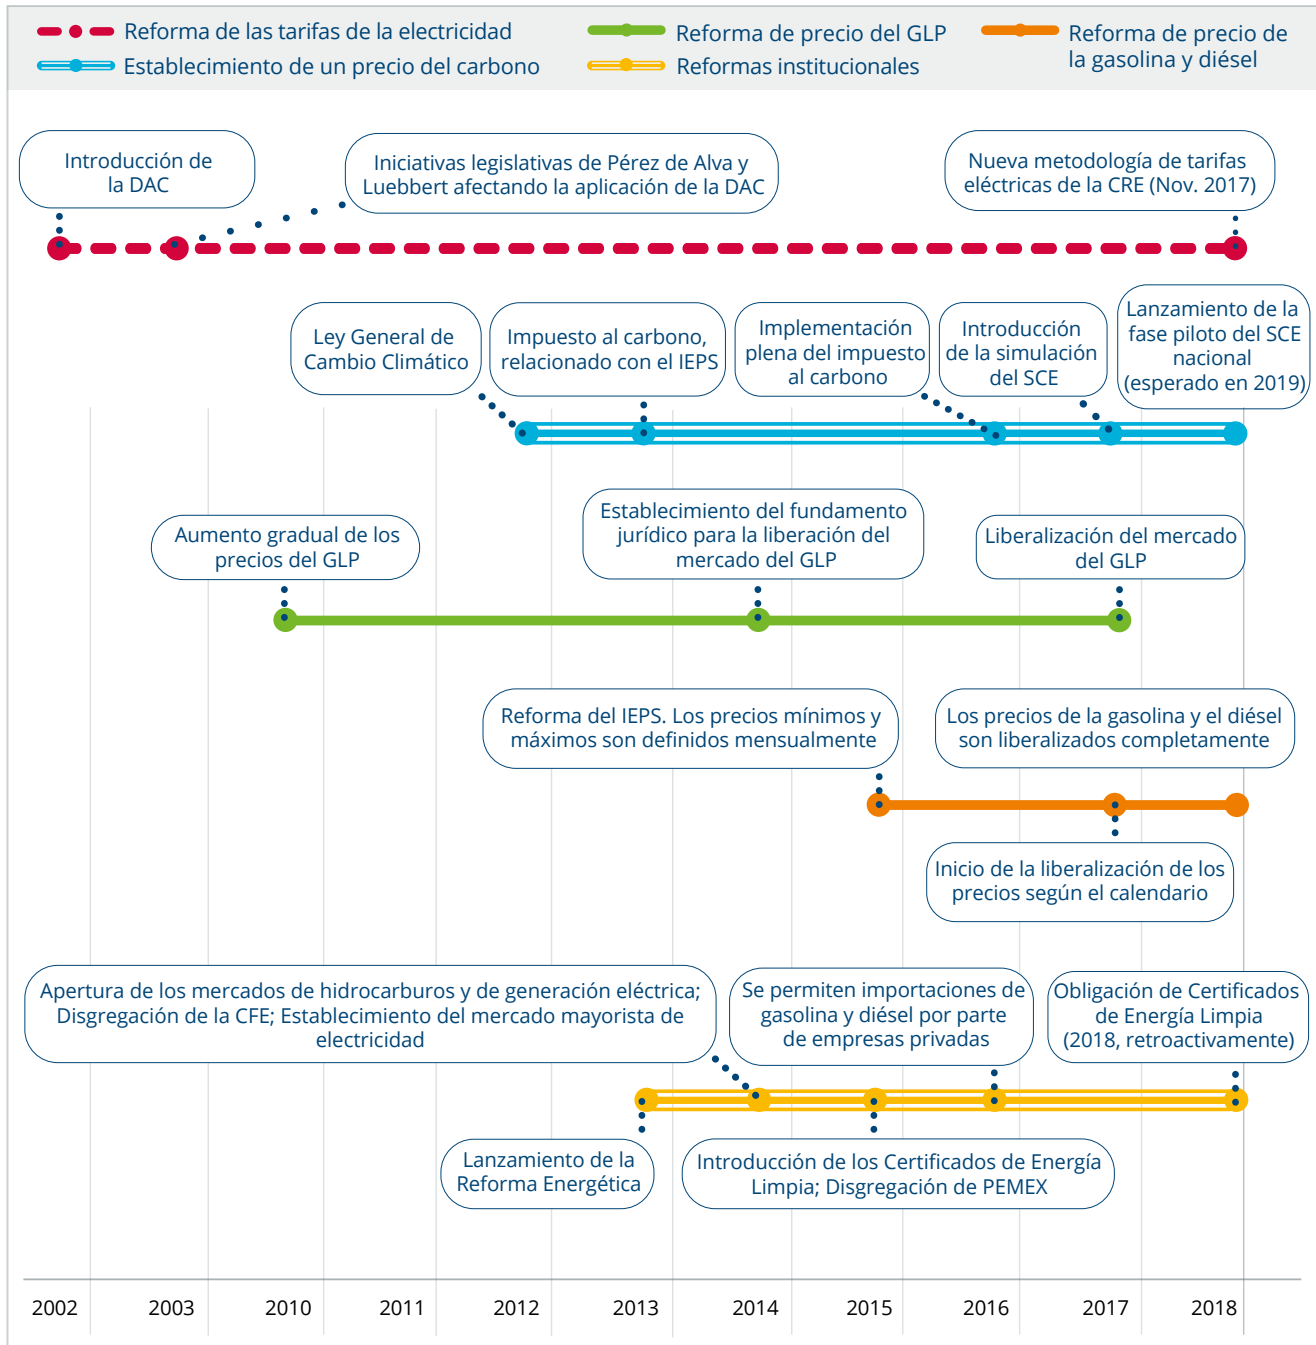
Reforma de las tarifas de la electricidad
Establecimiento de un precio del carbono
Reforma de precio del GLP
Reformas institucionales
Reforma de precio de la gasolina y diésel

Introducción de la DAC

Iniciativas legislativas de Pérez de Alva y Luebbert afectando la aplicación de la DAC

Nueva metodología de tarifas eléctricas de la CRE (Nov. 2017)

Ley General de Cambio Climático

Impuesto al carbono, relacionado con el IEPS

Implementación plena del impuesto al carbono

Introducción de la simulación del SCE

Lanzamiento de la fase piloto del SCE nacional (esperado en 2019)

Aumento gradual de los precios del GLP

Establecimiento del fundamento jurídico para la liberación del mercado del GLP

Liberalización del mercado del GLP

Reforma del IEPS. Los precios mínimos y máximos son definidos mensualmente

Los precios de la gasolina y el diésel son liberalizados completamente

Inicio de la liberalización de los precios según el calendario

Apertura de los mercados de hidrocarburos y de generación eléctrica; Disgregación de la CFE; Establecimiento del mercado mayorista de electricidad

Se permiten importaciones de gasolina y diésel por parte de empresas privadas

Obligación de Certificados de Energía Limpia (2018, retroactivamente)

Lanzamiento de la Reforma Energética

Introducción de los Certificados de Energía Limpia; Disgregación de PEMEX

2002 2003 2010 2011 2012 2013 2014 2015 2016 2017 2018